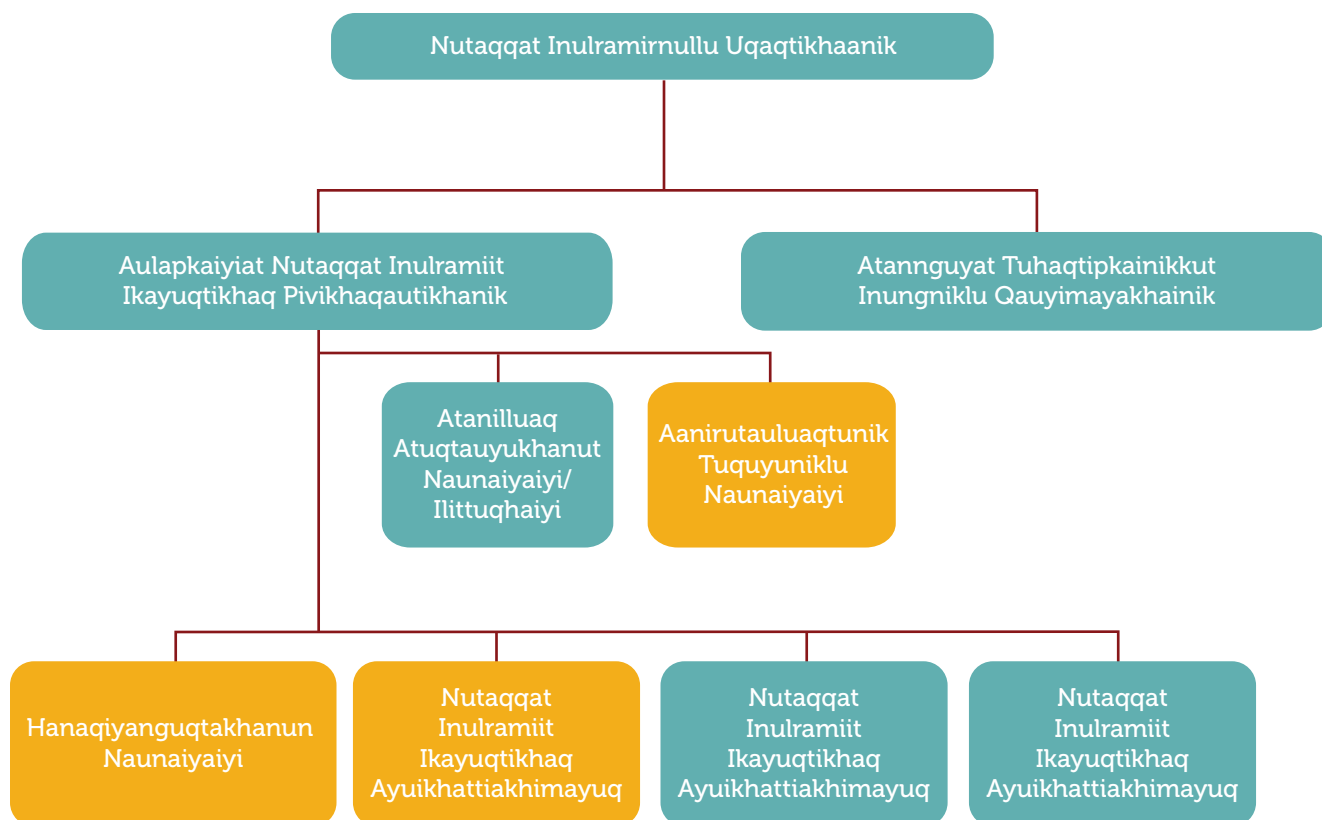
Nutaqqat Inulramirnullu Uqaqtikhaanik

Aulapkaiyiat Nutaqqat Inulramiit Ikayuqtikhaq Pivikhaqautikhanik

Atannguyat Tuhaqtipkainikkut Inungniklu Qauyimayakhainik

Atanilluaq Atuqtauyukhanut Naunaiyaiyi/ Ilittuqhaiyi

Aanirutauluaqtunik Tuquyuniklu Naunaiyaiyi

Hanaqiyanguqtakhanun Naunaiyaiyi

Nutaqqat Inulramiit Ikayuqtikhaq Ayuikhattiakhimayuq

Nutaqqat Inulramiit Ikayuqtikhaq Ayuikhattiakhimayuq

Nutaqqat Inulramiit Ikayuqtikhaq Ayuikhattiakhimayuq